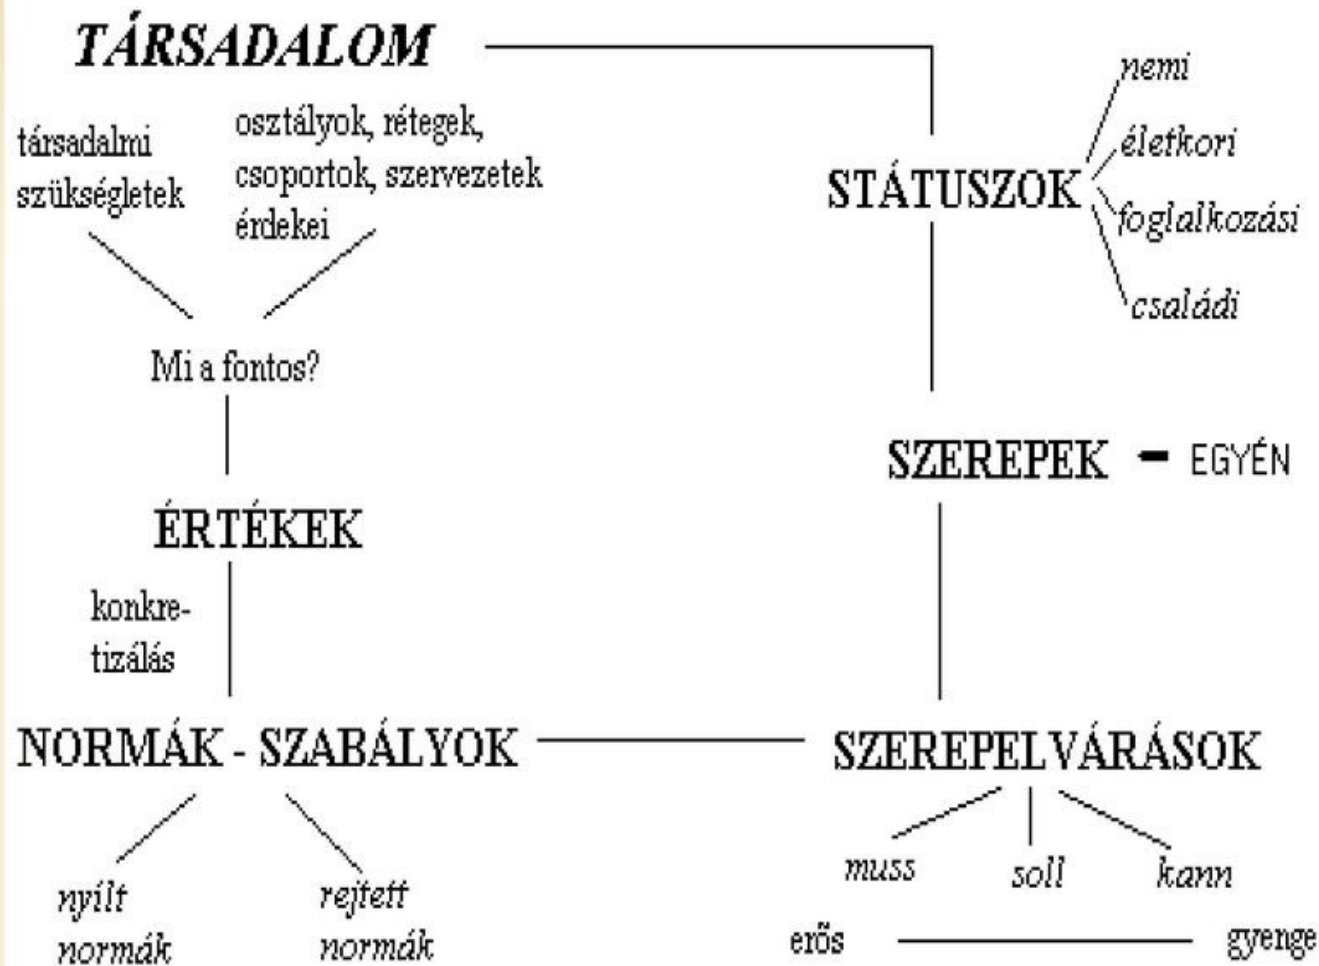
TÁRSADALOM

társadalmi szükségletek

osztályok, rétegek, csoportok, szervezetek érdekei

Mi a fontos?

ÉRTÉKEK

konkretizálás

NORMÁK - SZABÁLYOK

nyílt normák

rejtett normák

STÁTUSZOK

nemi

életkori

foglalkozási

családi

SZEREPEK - EGYÉN

SZEREPELVÁRÁSOK

muss

soll

kann

erős

gyenge